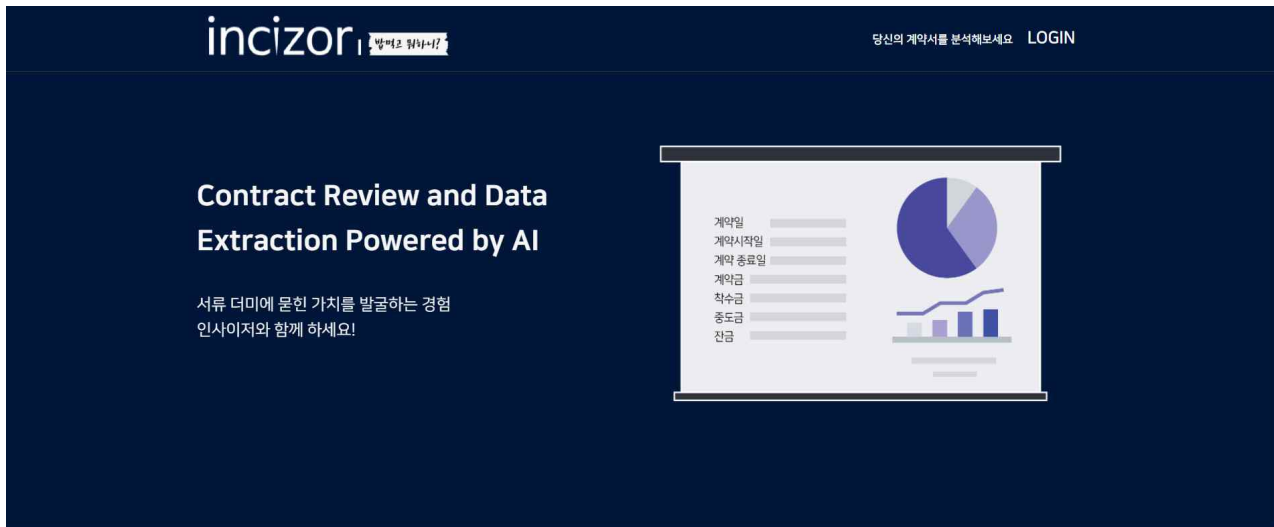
incizor 밥먹고 뭐하니?

당신의 계약서를 분석해보세요 LOGIN

Contract Review and Data Extraction Powered by AI

서류 더미에 묻힌 가치를 발굴하는 경험
인사이저와 함께 하세요!

계약일
계약시작일
계약 종료일
계약금
착수금
중도금
잔금